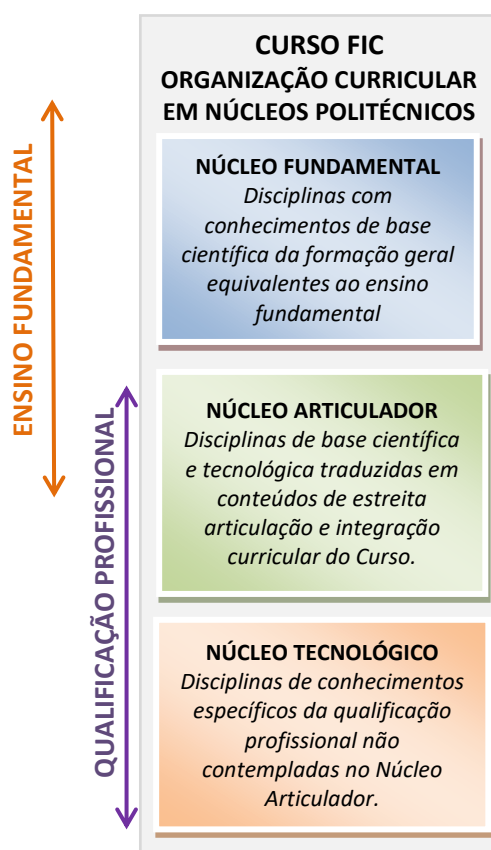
ENSINO FUNDAMENTAL

QUALIFICAÇÃO PROFISSIONAL

CURSO FIC
ORGANIZAÇÃO CURRICULAR EM NÚCLEOS POLITÉCNICOS

NÚCLEO FUNDAMENTAL
Disciplinas com conhecimentos de base científica da formação geral equivalentes ao ensino fundamental

NÚCLEO ARTICULADOR
Disciplinas de base científica e tecnológica traduzidas em conteúdos de estreita articulação e integração curricular do Curso.

NÚCLEO TECNOLÓGICO
Disciplinas de conhecimentos específicos da qualificação profissional não contempladas no Núcleo Articulador.